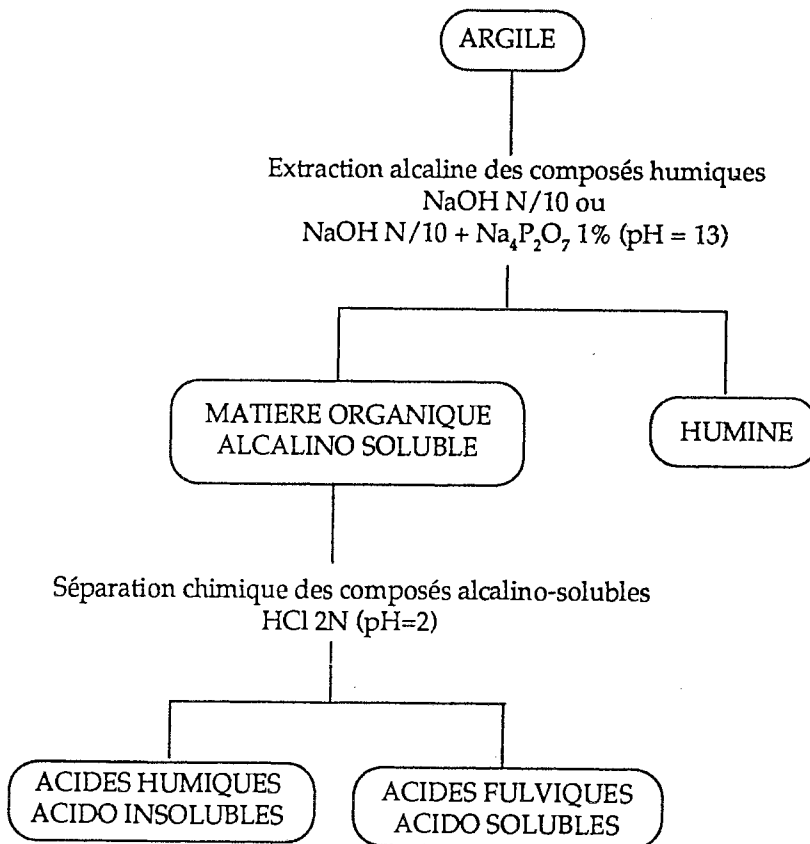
ARGILE

Extraction alcaline des composés humiques
NaOH N/10 ou
NaOH N/10 + $Na_4P_2O_7$ 1% (pH = 13)

MATIERE ORGANIQUE
ALCALINO SOLUBLE

HUMINE

Séparation chimique des composés alcalino-solubles
HCl 2N (pH=2)

ACIDES HUMIQUES
ACIDO INSOLUBLES

ACIDES FULVIQUES
ACIDO SOLUBLES